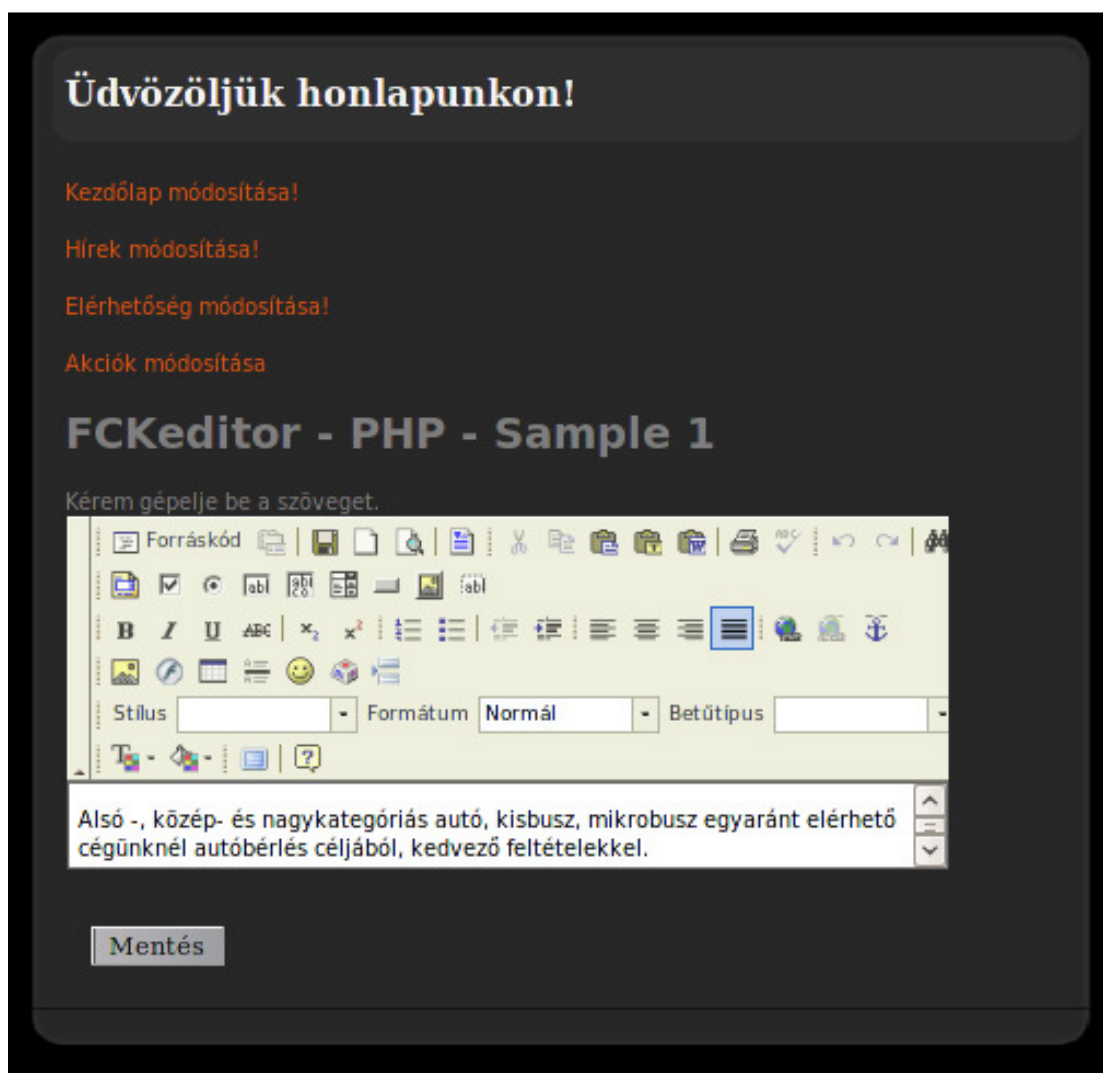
Üdvözöljük honlapunkon!

Kezdőlap módosítása!

Hírek módosítása!

Elérhetőség módosítása!

Akciók módosítása

FCKeditor - PHP - Sample 1

Kérem gépelje be a szöveget.

Forráskód

B I U ABC $x_2$ $x^2$

Stílus Formátum Normál Betűtípus

Alsó -, közép- és nagykategóriás autó, kisbusz, mikrobusz egyaránt elérhető cégünknél autóbérlés céljából, kedvező feltételekkel.

Mentés